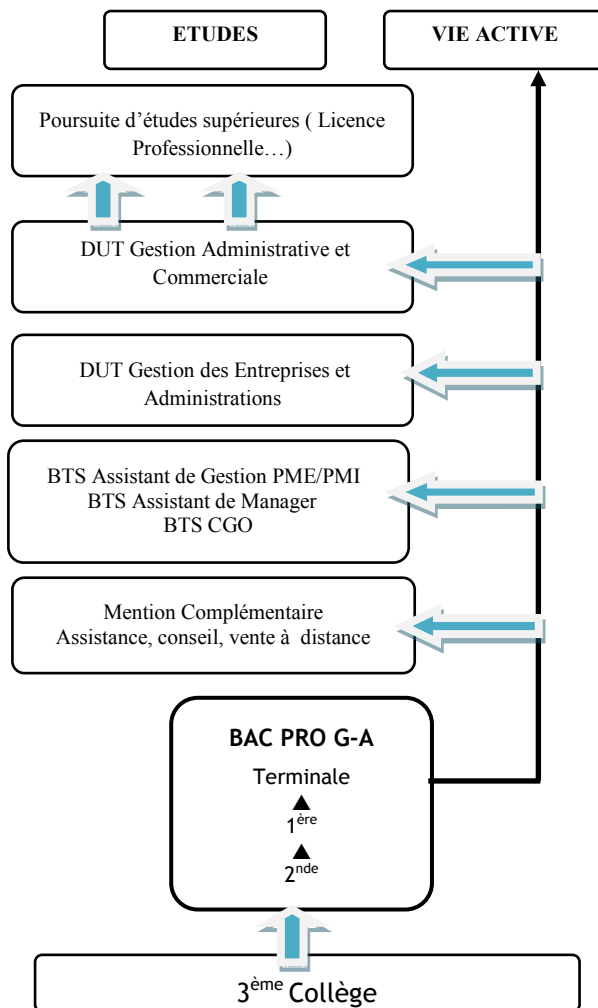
ETUDES

VIE ACTIVE

Poursuite d'études supérieures ( Licence Professionnelle…)

DUT Gestion Administrative et Commerciale

DUT Gestion des Entreprises et Administrations

BTS Assistant de Gestion PME/PMI
BTS Assistant de Manager
BTS CGO

Mention Complémentaire
Assistance, conseil, vente à distance

BAC PRO G-A

Terminale

$1^{ère}$

$2^{nde}$

$3^{ème}$ Collège